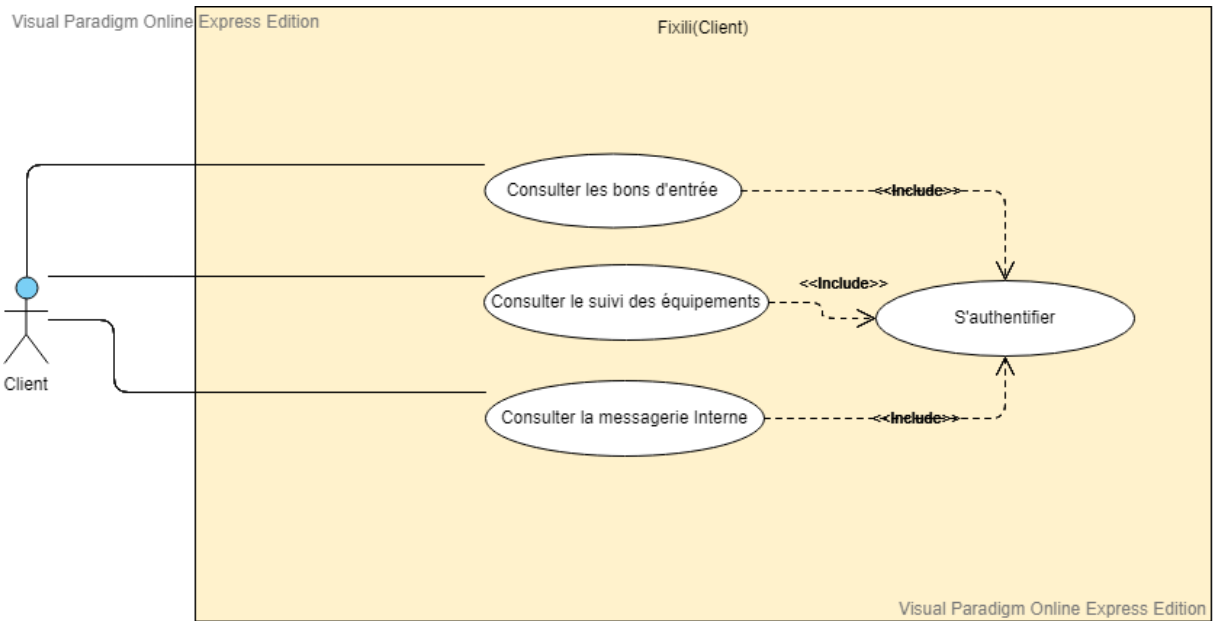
Visual Paradigm Online Express Edition

Fixili(Client)

Client

Consulter les bons d'entrée

<<Include>>

Consulter le suivi des équipements

<<Include>>

S'authentifier

Consulter la messagerie Interne

<<Include>>

Visual Paradigm Online Express Edition